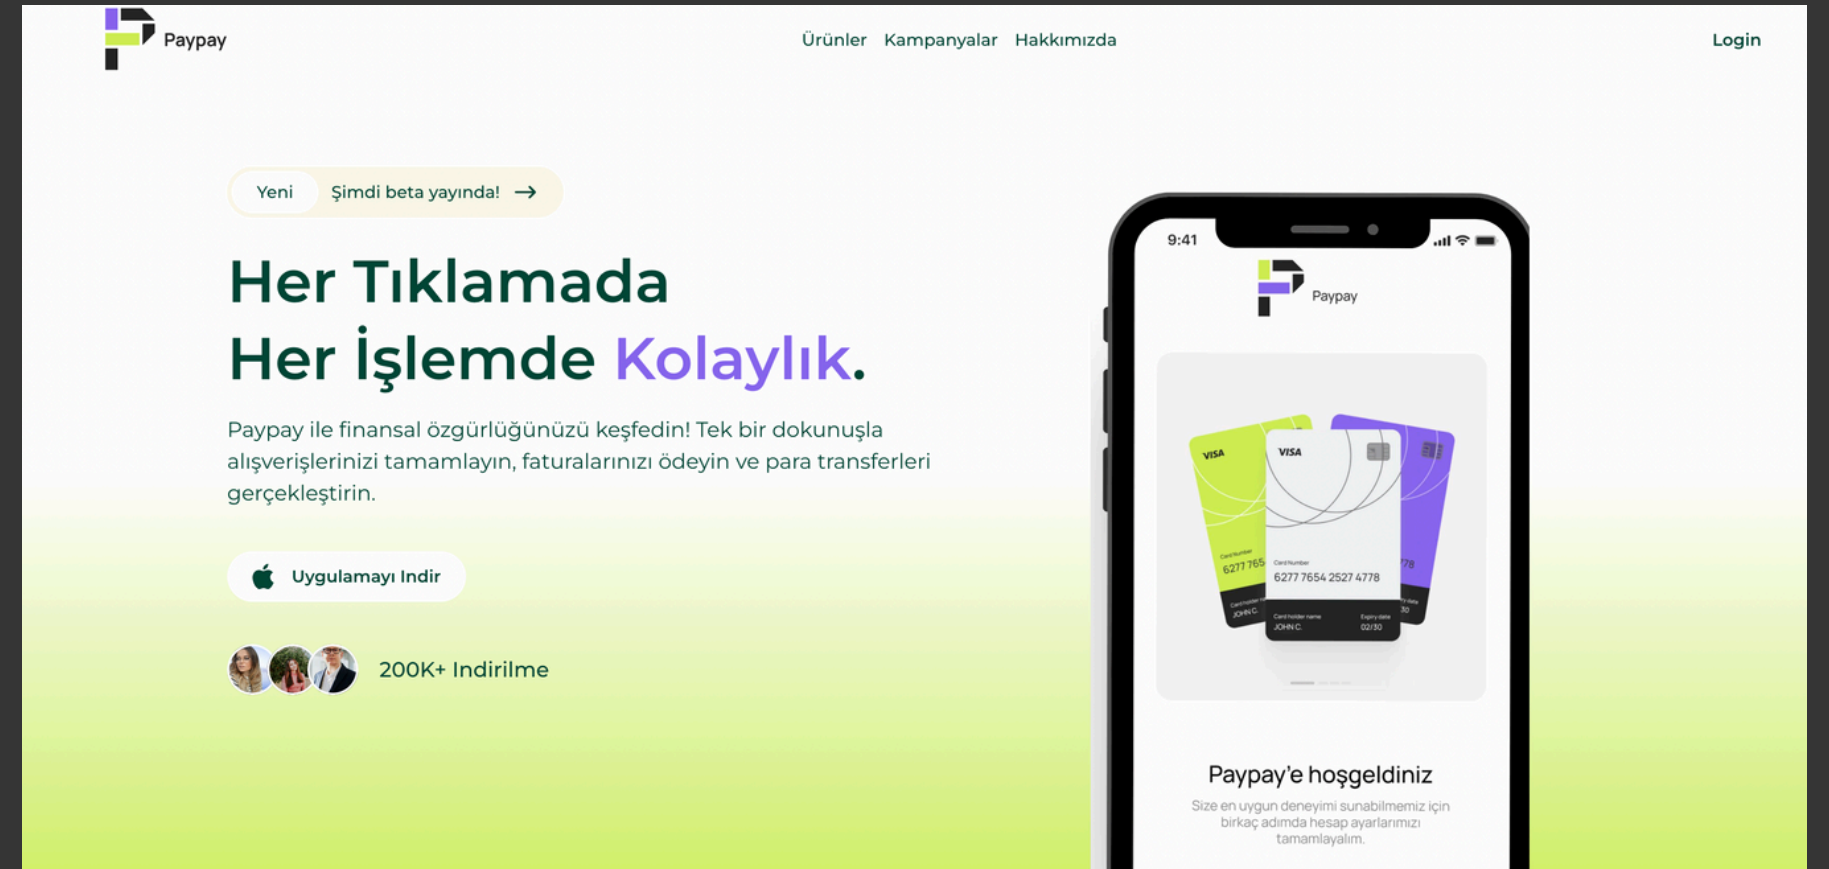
Paypay

Ürünler Kampanyalar Hakkımızda

Login

Yeni Şimdi beta yayında! →

Her Tıklamada
Her İşlemde Kolaylık.

Paypay ile finansal özgürlüğünüzü keşfedin! Tek bir dokunuşla alışverişlerinizi tamamlayın, faturalarınızı ödeyin ve para transferleri gerçekleştirin.

Uygulamayı Indir

200K+ Indirilme

9:41

Paypay

VISA

VISA

6277 765

Card Number
6277 7654 2527 4778

Card holder name
JOHN C.

Expiry date
02/30

JOHN C.

78

30

Paypay'e hoşgeldiniz

Size en uygun deneyimi sunabilmemiz için birkaç adımda hesap ayarlarımızı tamamlayalım.